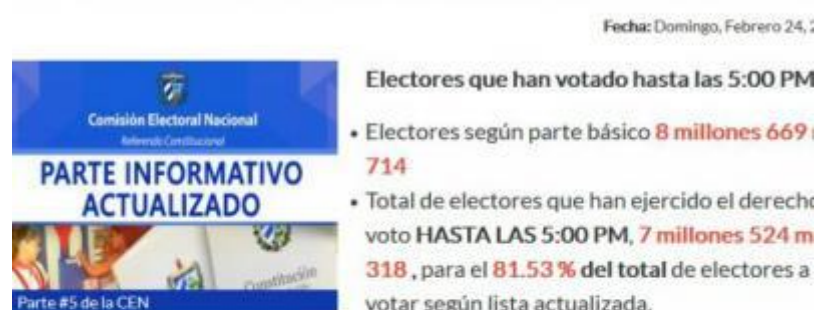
Fecha: Domingo, Febrero 24, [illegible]

Comisión Electoral Nacional
Referendo Constitucional
PARTE INFORMATIVO ACTUALIZADO
Constitución
Parte #5 de la CEN

Electores que han votado hasta las 5:00 PM

• Electores según parte básico 8 millones 669 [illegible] 714

• Total de electores que han ejercido el derecho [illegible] voto HASTA LAS 5:00 PM, 7 millones 524 m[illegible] 318 , para el 81.53 % del total de electores a votar según lista actualizada.